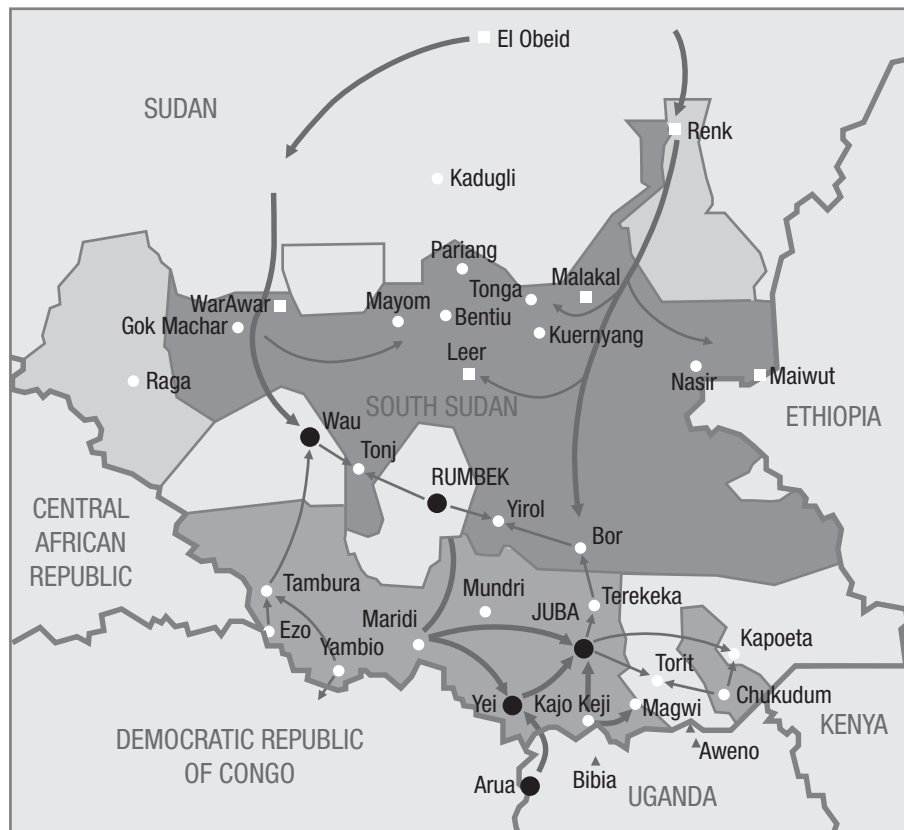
El Obeid

SUDAN

Renk

Kadugli

Pariang

Malakal

Tonga

WarAwar

Mayom

Gok Machar

Bentiu

Kuernyang

Leer

Raga

Nasir

Maiwut

SOUTH SUDAN

ETHIOPIA

Wau

Tonj

RUMBEK

CENTRAL AFRICAN REPUBLIC

Yirol

Bor

Tambura

Mundri

Terekeka

Maridi

JUBA

Kapoeta

Ezo

Yambio

Torit

Chukudum

Yei

Kajo Keji

Magwi

KENYA

DEMOCRATIC REPUBLIC OF CONGO

Aweno

Arua

Bibia

UGANDA